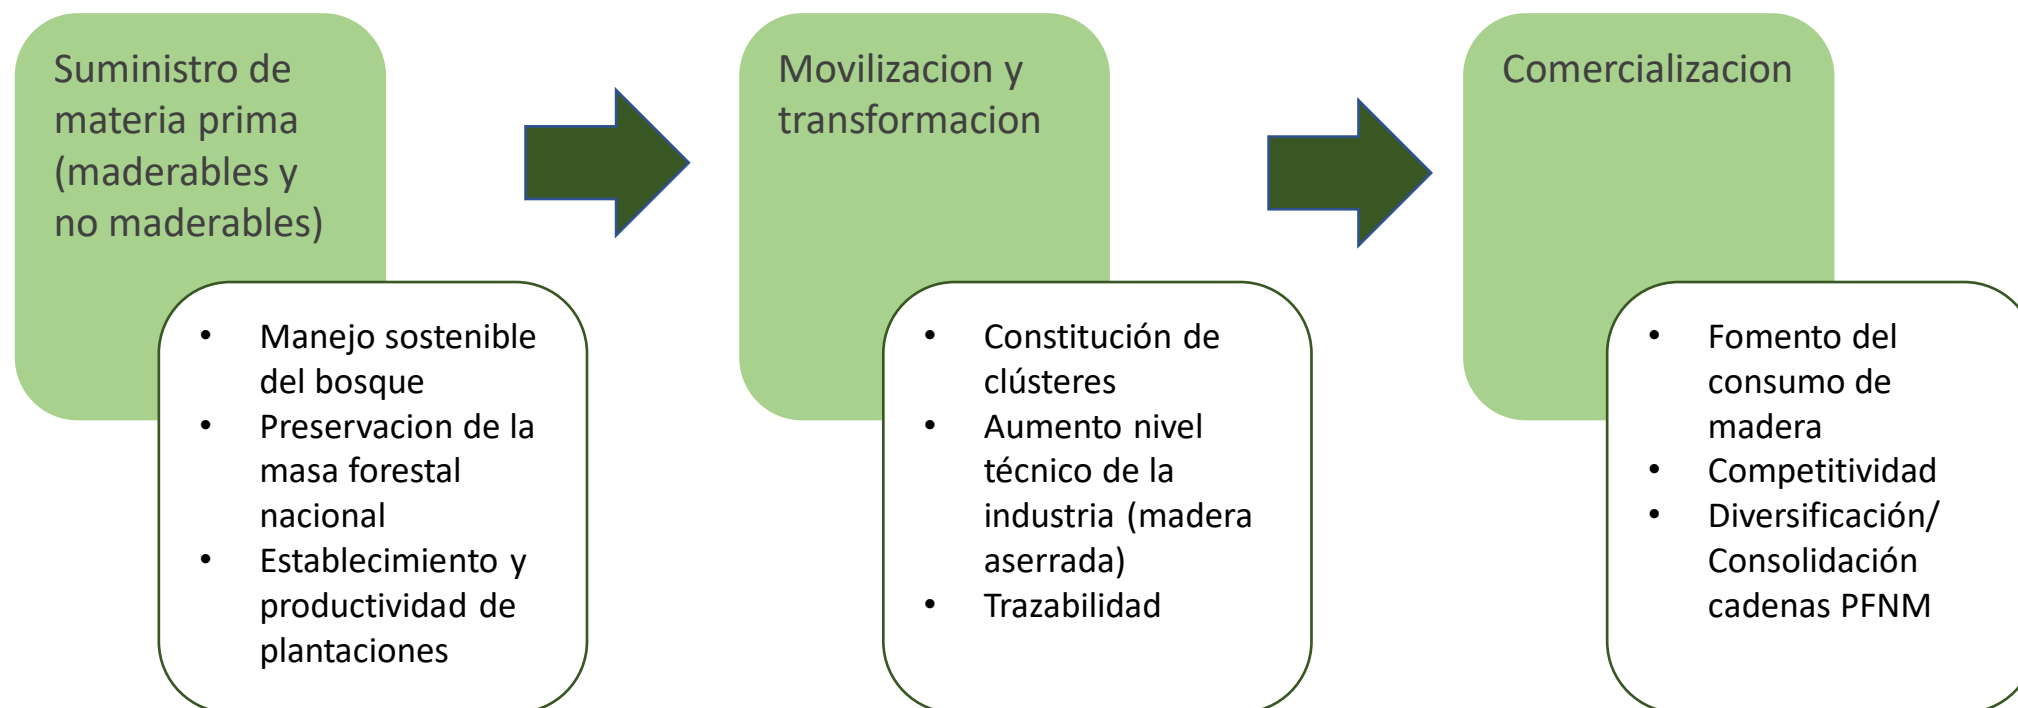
Suministro de materia prima (maderables y no maderables)

- Manejo sostenible del bosque
- Preservacion de la masa forestal nacional
- Establecimiento y productividad de plantaciones

Movilizacion y transformacion

- Constitución de clústeres
- Aumento nivel técnico de la industria (madera aserrada)
- Trazabilidad

Comercializacion

- Fomento del consumo de madera
- Competitividad
- Diversificación/ Consolidación cadenas PFNM